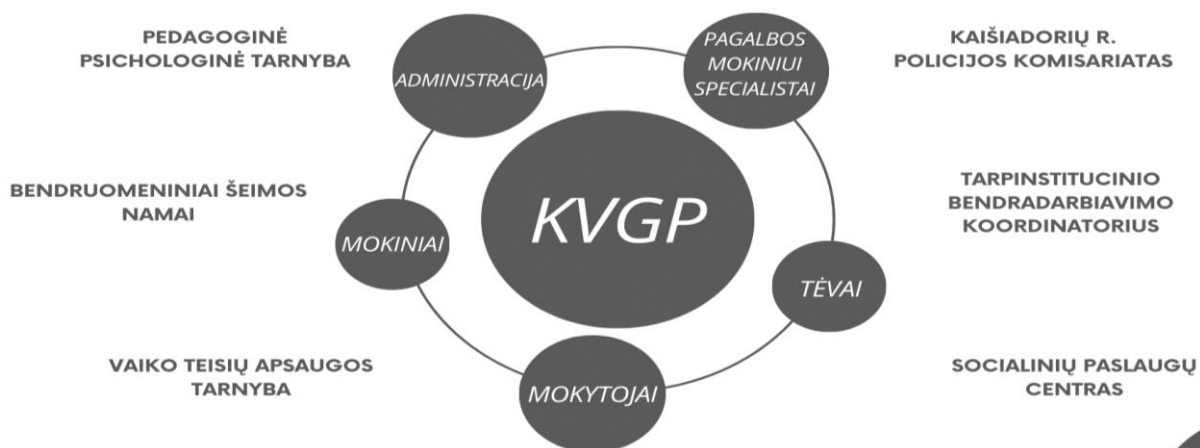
PEDAGOGINĖ PSICHOLOGINĖ TARNYBA

ADMINISTRACIJA

PAGALBOS MOKINIUI SPECIALISTAI

KAIŠIADORIŲ R. POLICIJOS KOMISARIATAS

BENDRUOMENINIAI ŠEIMOS NAMAI

MOKINIAI

KVGP

TARPINSTITUCINIO BENDRADARBIAVIMO KOORDINATORIUS

TĖVAI

VAIKO TEISIŲ APSAUGOS TARNYBA

MOKYTOJAI

SOCIALINIŲ PASLAUGŲ CENTRAS